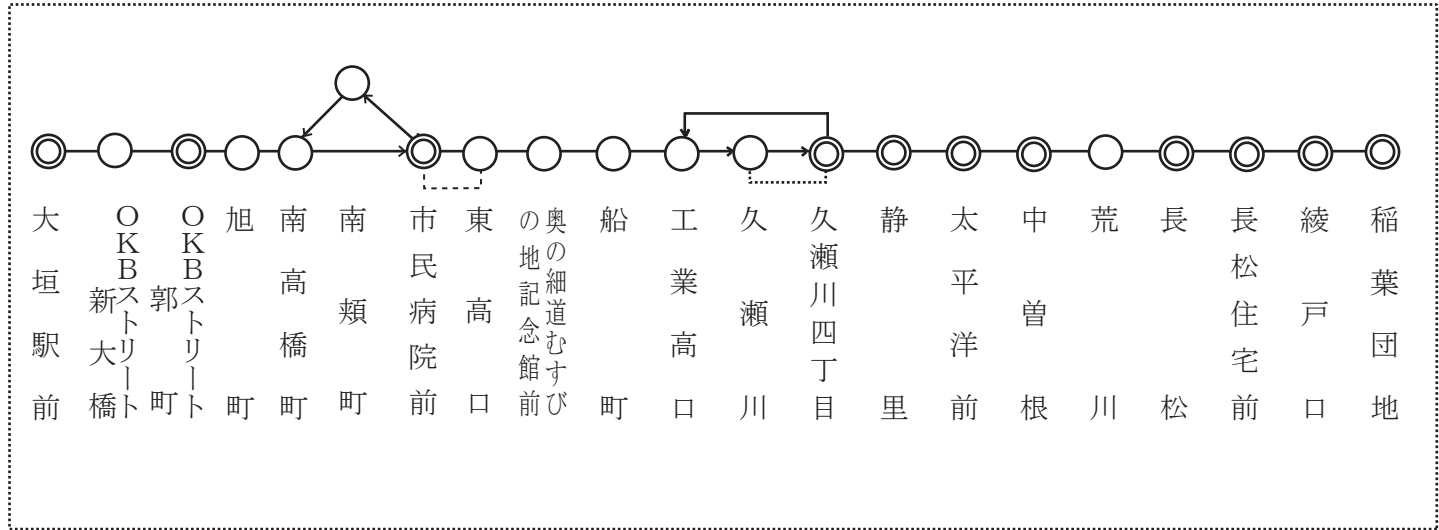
大垣駅前

OKBストリート新大橋

OKBストリート郭町

旭町

南高橋町

南頬町

市民病院前

東高口

奥の細道むすびの地記念館前

船町

工業高口

久瀬川

久瀬川四丁目

静里

太平洋前

中曽根

荒川

長松

長松住宅前

綾戸口

稲葉団地